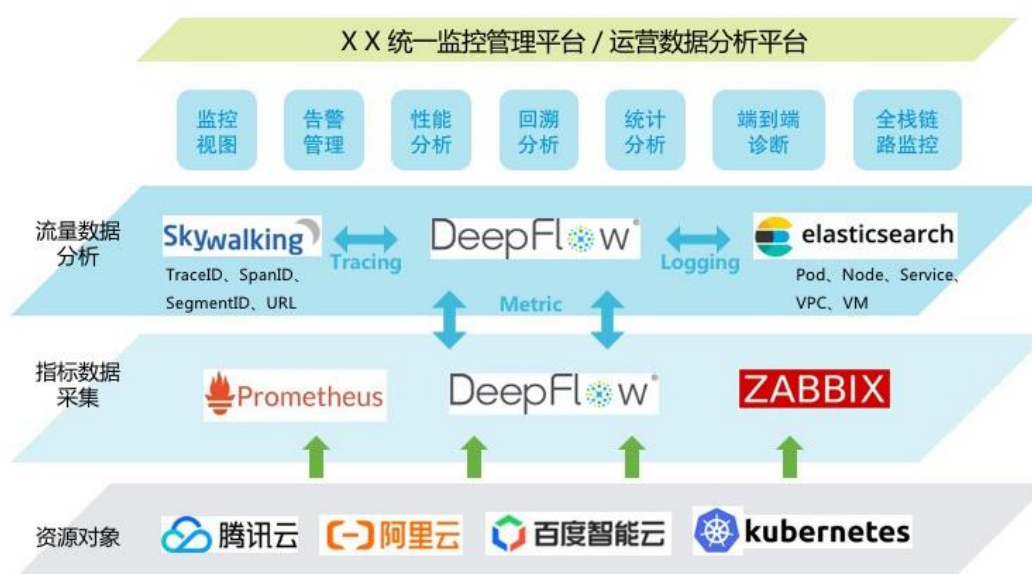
X X 统一监控管理平台 / 运营数据分析平台

监控视图

告警管理

性能分析

回溯分析

统计分析

端到端诊断

全栈链路监控

流量数据分析

Skywalking

TraceID、SpanID、SegmentID、URL

Tracing

DeepFlow

Logging

elasticsearch

Pod、Node、Service、VPC、VM

Metric

指标数据采集

Prometheus

DeepFlow

ZABBIX

资源对象

腾讯云

阿里云

百度智能云

kubernetes